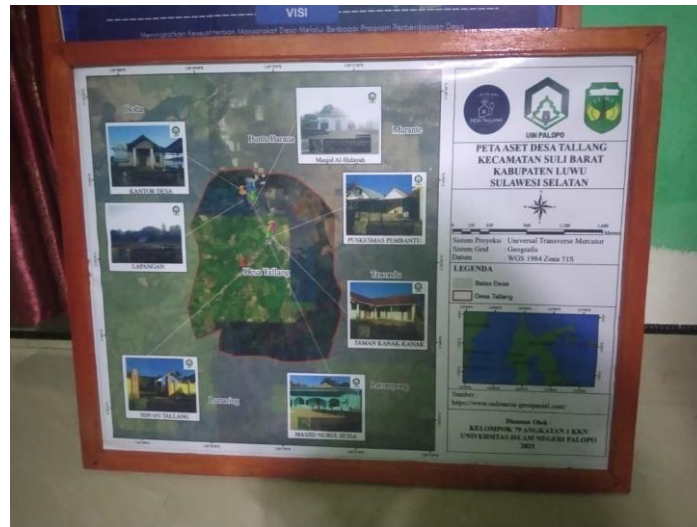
VISI

Meningkatkan Kesejahteraan Masyarakat Desa Melalui Berbagai Program Pemberdayaan Desa

Botta

Pante Barata

Masjid Al-Hidayah

Murante

KANTOR DESA

LAPANGAN

PUSKESMAS PEMBANTU

Desa Tallang

Towondo

TAMAN KANAK-KANAK

SDN 031 TALLANG

Lamaring

MASJID NURUL HUDA

Lampopeng

DESA TALLANG

UIN PALOPO

PETA ASET DESA TALLANG
KECAMATAN SULI BARAT
KABUPATEN LUWU
SULAWESI SELATAN

Sistem Proyeksi : Universal Transverse Mercator
Sistem Grid : Geografis
Datum : WGS 1984 Zona 51S

LEGENDA

Batas Desa

Desa Tallang

Sumber:
https://www.indonesia-geospasial.com/

Disusun Oleh:
KELOMPOK 79 ANGKATAN I KKN
UNIVERSITAS ISLAM NEGERI PALOPO
2025